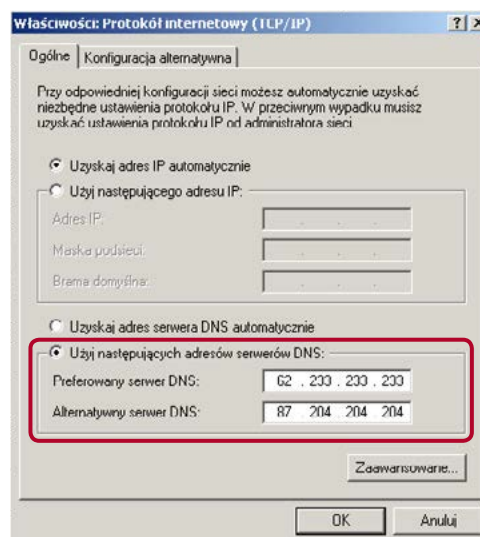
Właściwości: Protokół internetowy (TCP/IP)

?
X

Ogólne
Konfiguracja alternatywna

Przy odpowiedniej konfiguracji sieci możesz automatycznie uzyskać niezbędne ustawienia protokołu IP. W przeciwnym wypadku musisz uzyskać ustawienia protokołu IP od administratora sieci.

Uzyskaj adres IP automatycznie

Użyj następującego adresu IP:

Adres IP:

Maska podsieci:

Brama domyślna:

Uzyskaj adres serwera DNS automatycznie

Użyj następujących adresów serwerów DNS:

Preferowany serwer DNS: 62 . 233 . 233 . 233

Alternatywny serwer DNS: 87 . 204 . 204 . 204

Zaawansowane...

OK
Anuluj